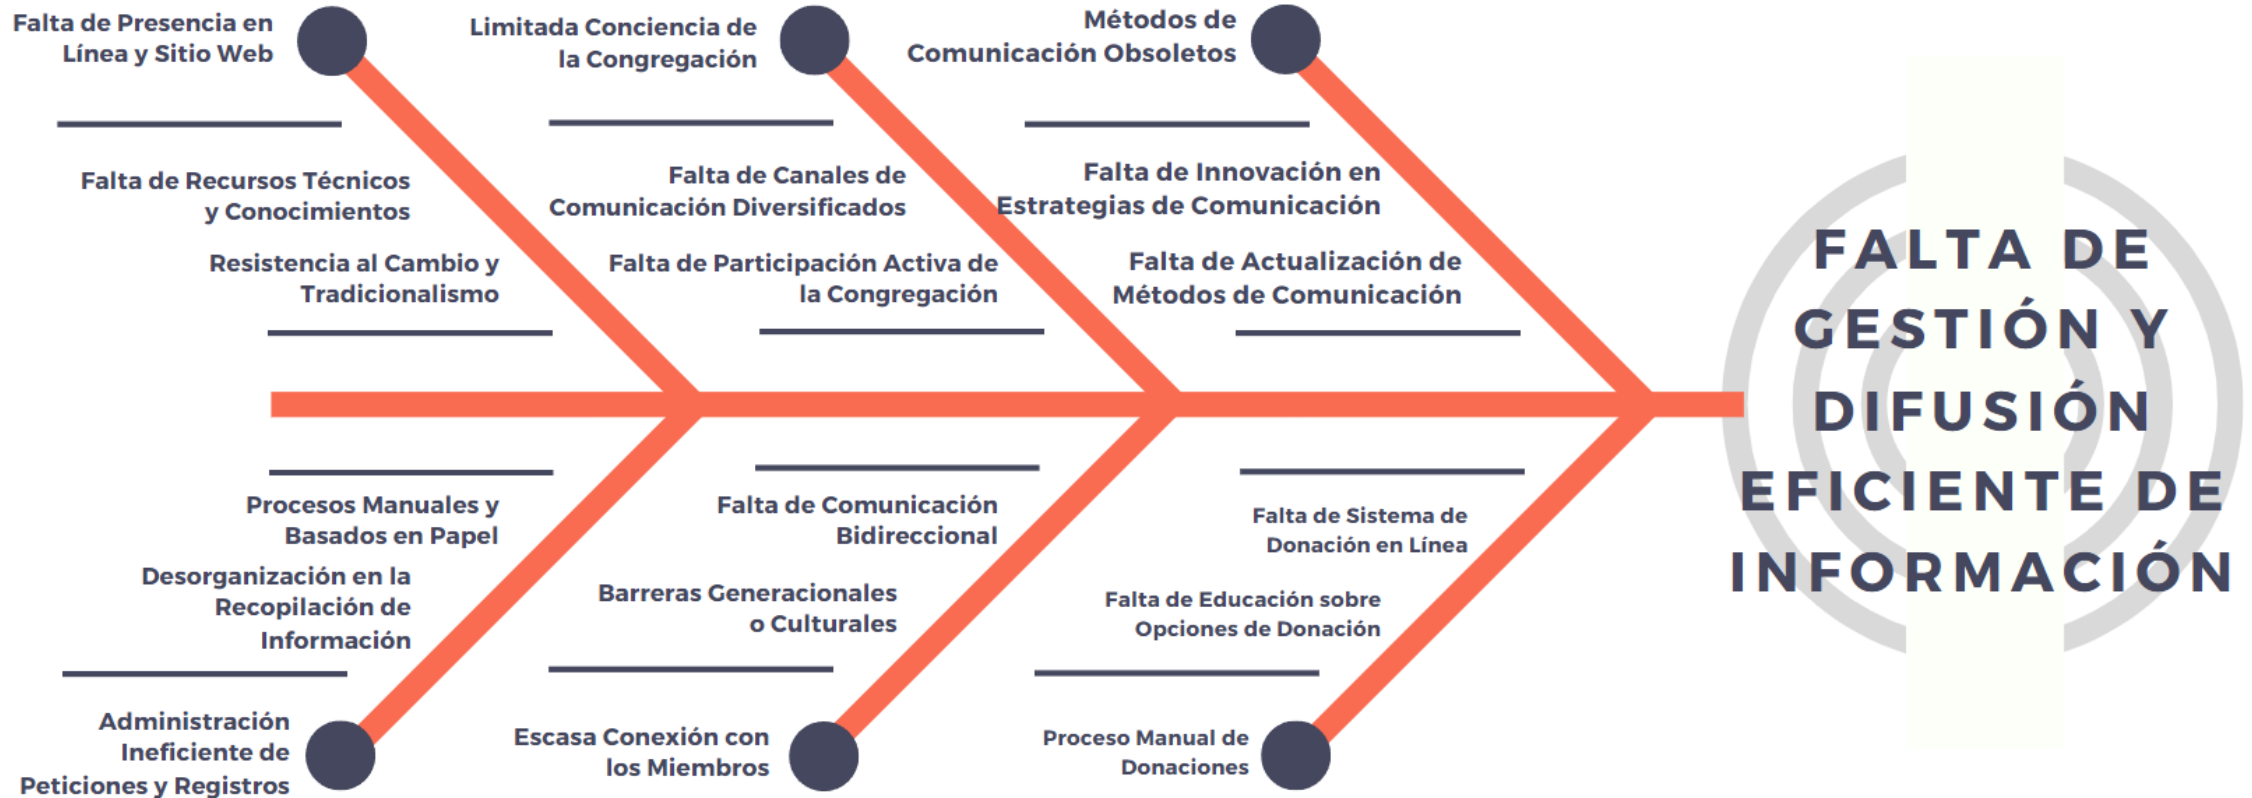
Falta de Presencia en Línea y Sitio Web

Limitada Conciencia de la Congregación

Métodos de Comunicación Obsoletos

Falta de Recursos Técnicos y Conocimientos

Resistencia al Cambio y Tradicionalismo

Falta de Canales de Comunicación Diversificados

Falta de Participación Activa de la Congregación

Falta de Innovación en Estrategias de Comunicación

Falta de Actualización de Métodos de Comunicación

FALTA DE GESTIÓN Y DIFUSIÓN EFICIENTE DE INFORMACIÓN

Procesos Manuales y Basados en Papel

Desorganización en la Recopilación de Información

Administración Ineficiente de Peticiones y Registros

Falta de Comunicación Bidireccional

Barreras Generacionales o Culturales

Escasa Conexión con los Miembros

Falta de Sistema de Donación en Línea

Falta de Educación sobre Opciones de Donación

Proceso Manual de Donaciones